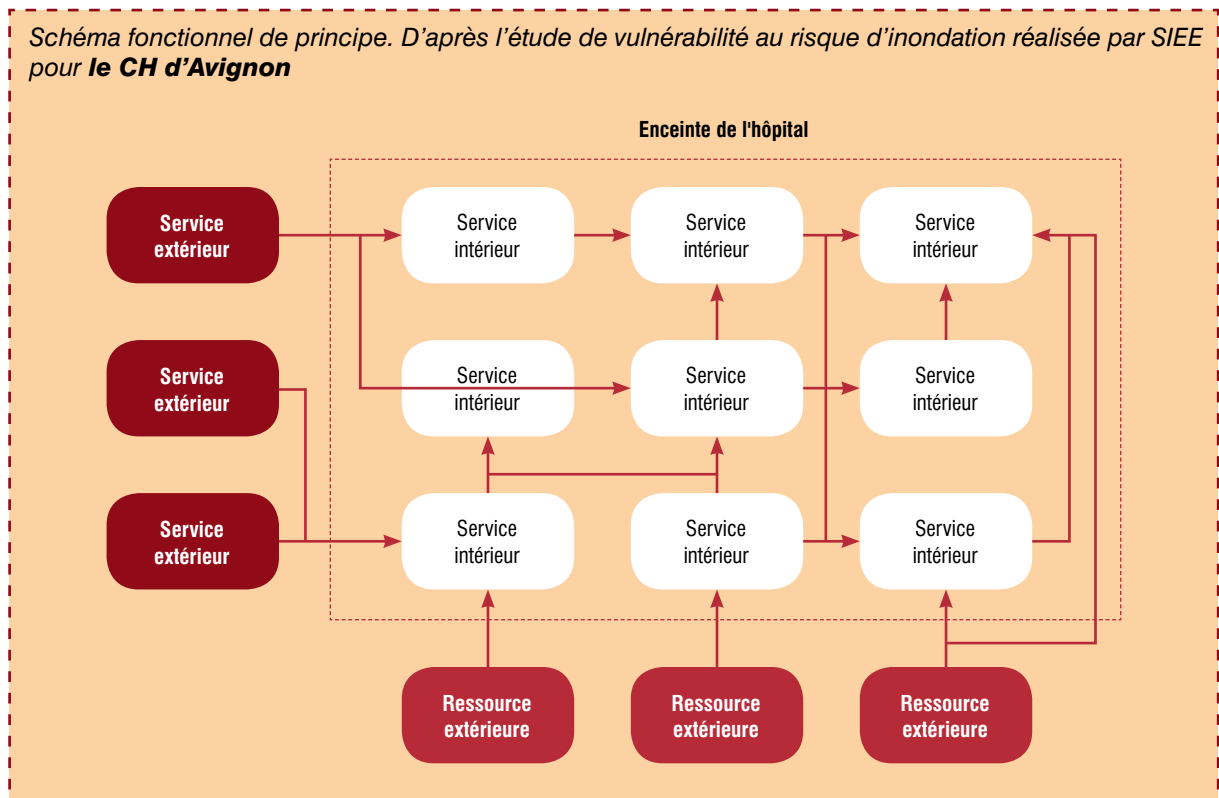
*Schéma fonctionnel de principe. D'après l'étude de vulnérabilité au risque d'inondation réalisée par SIEE pour* ***le CH d'Avignon***

Enceinte de l'hôpital

Service extérieur

Service intérieur

Service intérieur

Service intérieur

Service extérieur

Service intérieur

Service intérieur

Service intérieur

Service extérieur

Service intérieur

Service intérieur

Service intérieur

Ressource extérieure

Ressource extérieure

Ressource extérieure